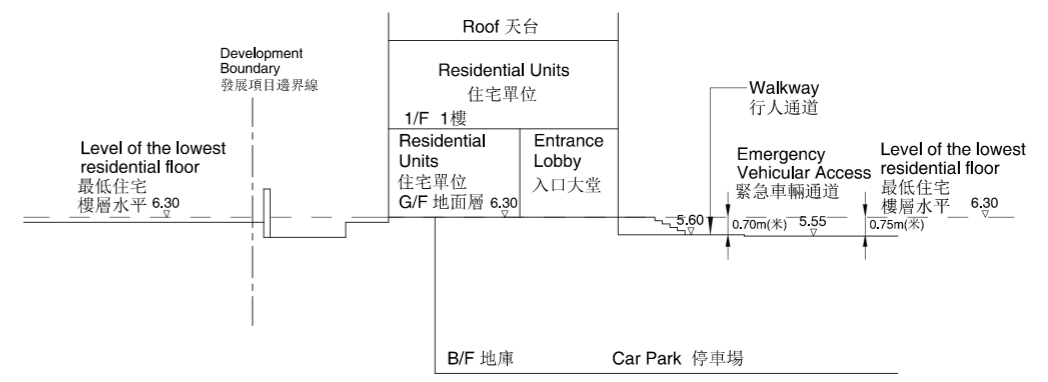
Roof 天台

Development Boundary 發展項目邊界線

Residential Units 住宅單位

1/F 1樓

Walkway 行人通道

Level of the lowest residential floor 最低住宅樓層水平 6.30

Residential Units 住宅單位 G/F 地面層 6.30

Entrance Lobby 入口大堂

Emergency Vehicular Access 緊急車輛通道

Level of the lowest residential floor 最低住宅樓層水平 6.30

5.60

0.70m(米) 5.55

0.75m(米)

B/F 地庫

Car Park 停車場